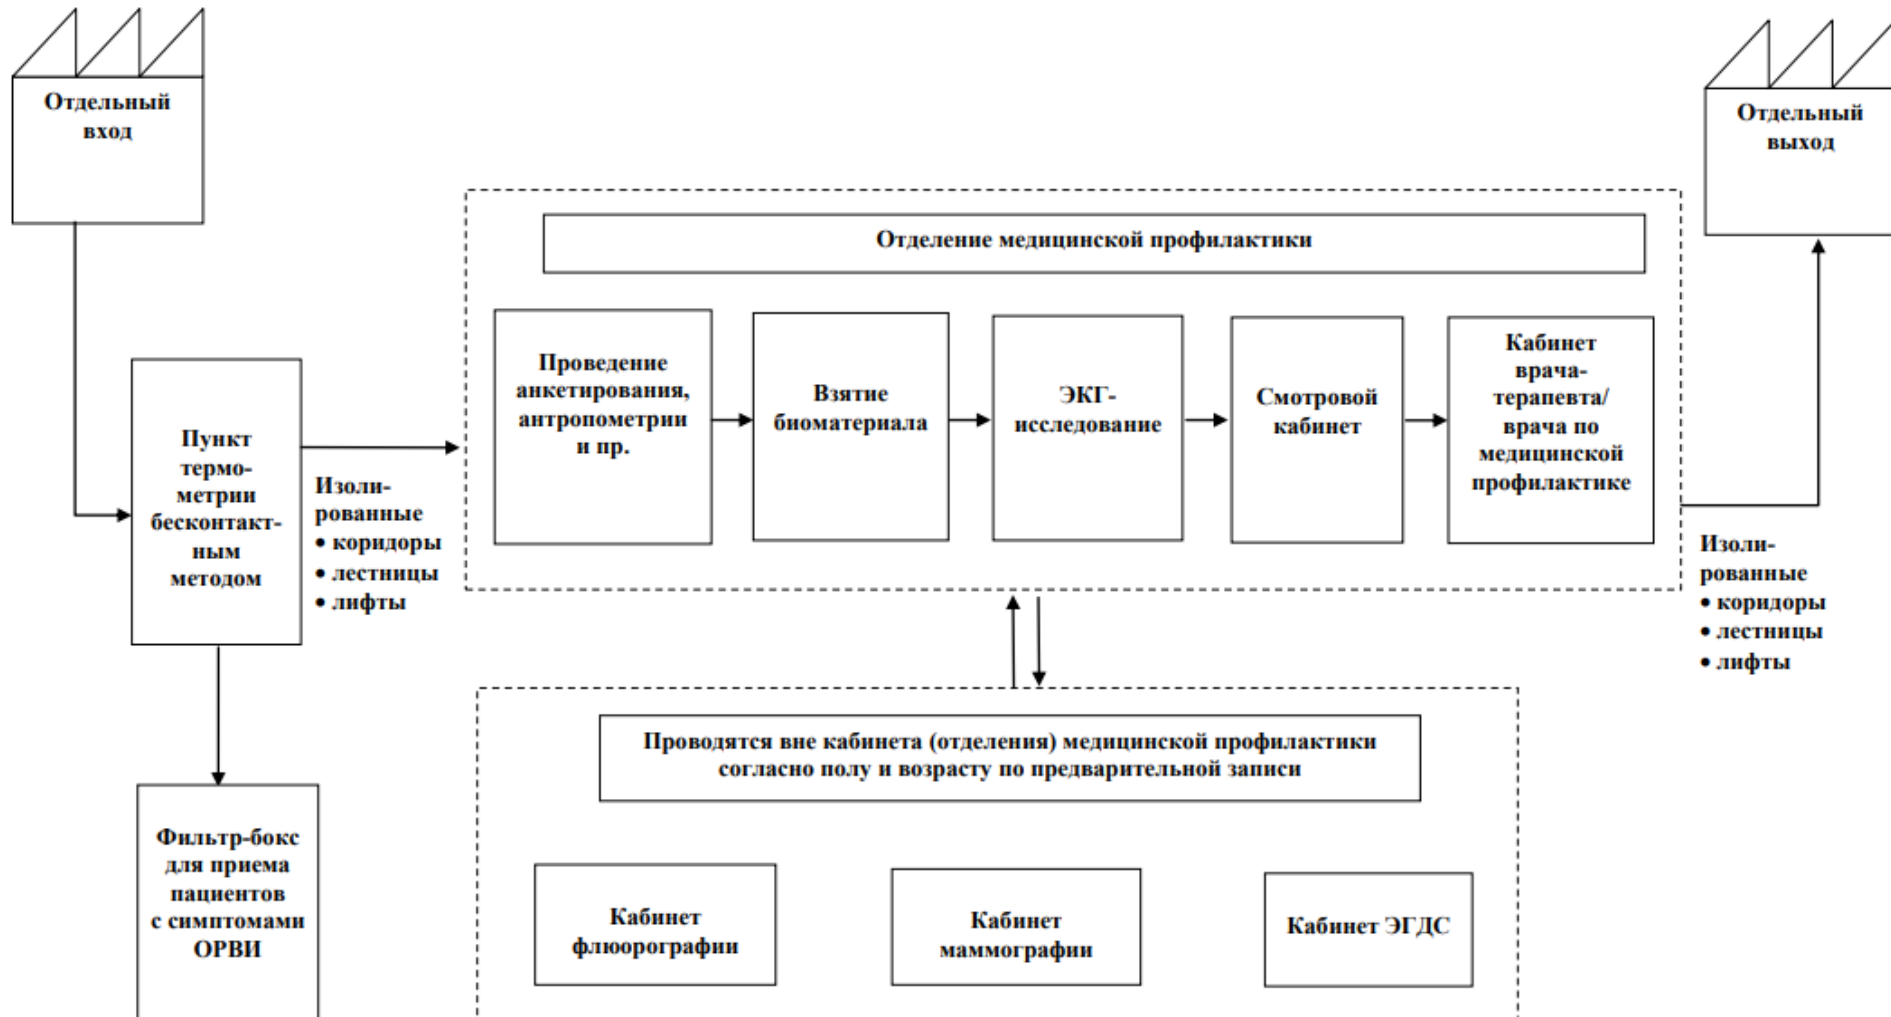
Отдельный вход

Пункт термометрии бесконтактным методом

Изолированные
• коридоры
• лестницы
• лифты

Фильтр-бокс для приема пациентов с симптомами ОРВИ

Отделение медицинской профилактики

Проведение анкетирования, антропометрии и пр.

Взятие биоматериала

ЭКГ-исследование

Смотровой кабинет

Кабинет врача-терапевта/ врача по медицинской профилактике

Отдельный выход

Изолированные
• коридоры
• лестницы
• лифты

Проводятся вне кабинета (отделения) медицинской профилактики согласно полу и возрасту по предварительной записи

Кабинет флюорографии

Кабинет маммографии

Кабинет ЭГДС